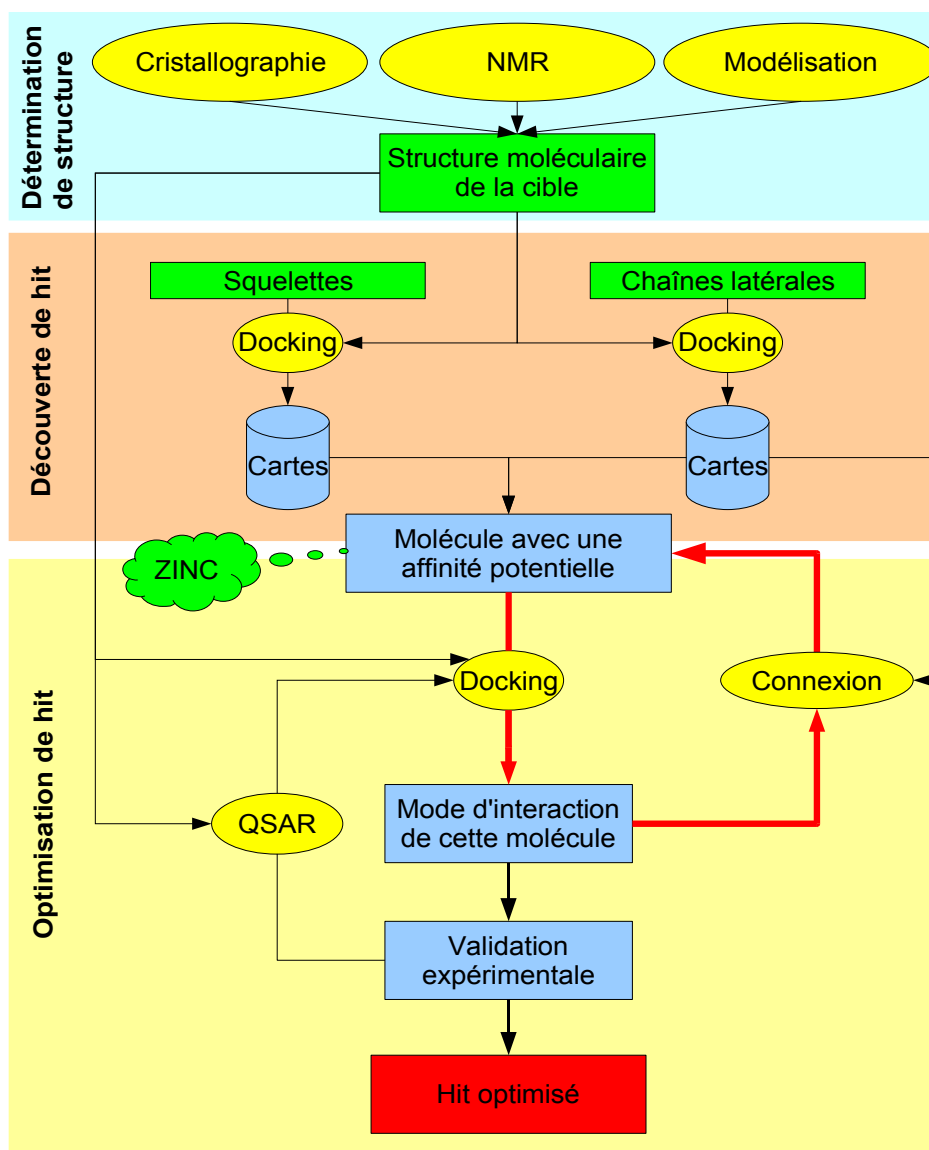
Détermination de structure

Cristallographie

NMR

Modélisation

Structure moléculaire de la cible

Découverte de hit

Squelettes

Chaînes latérales

Docking

Docking

Cartes

Cartes

Molécule avec une affinité potentielle

ZINC

Optimisation de hit

Docking

Connexion

QSAR

Mode d'interaction de cette molécule

Validation expérimentale

Hit optimisé